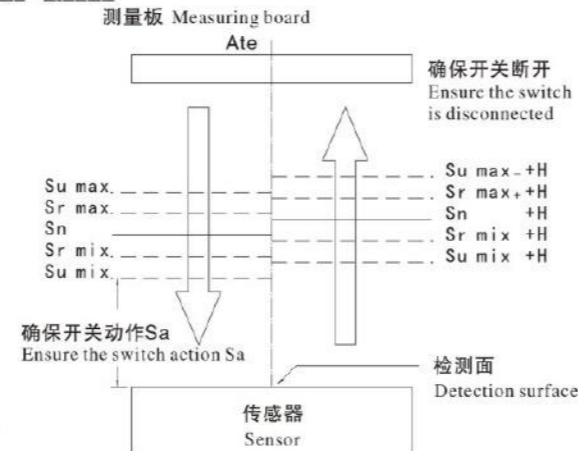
测量板 Measuring board

Ate

确保开关断开
Ensure the switch is disconnected

Su max.
Sr max.
Sn
Sr mix.
Su mix.

Su max.+H
Sr max.+H
Sn +H
Sr mix +H
Su mix +H

确保开关动作Sa
Ensure the switch action Sa

检测面
Detection surface

传感器
Sensor